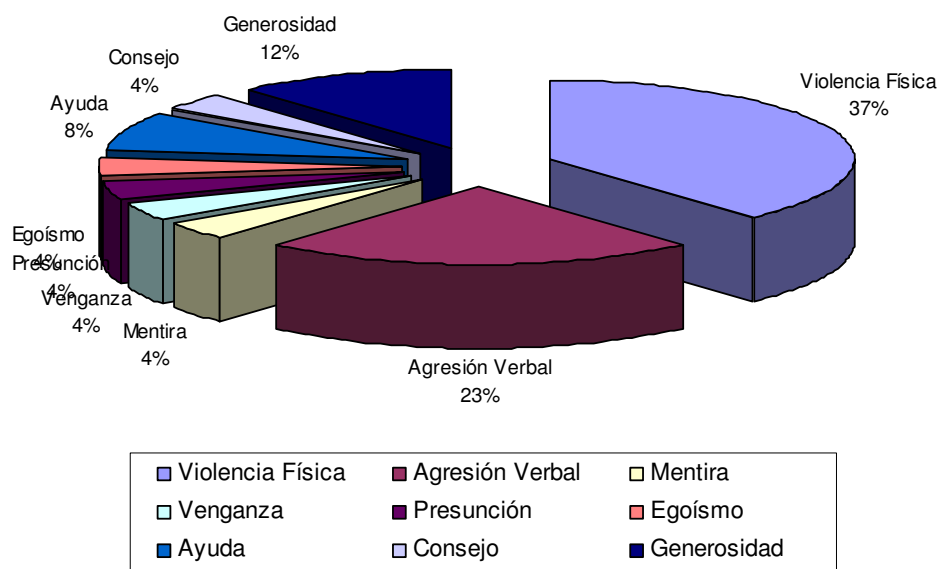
Generosidad
12%

Consejo
4%

Ayuda
8%

Violencia Física
37%

Egoísmo
4%

Presunción
4%

Venganza
4%

Mentira
4%

Agresión Verbal
23%

Violencia Física
Agresión Verbal
Mentira
Venganza
Presunción
Egoísmo
Ayuda
Consejo
Generosidad